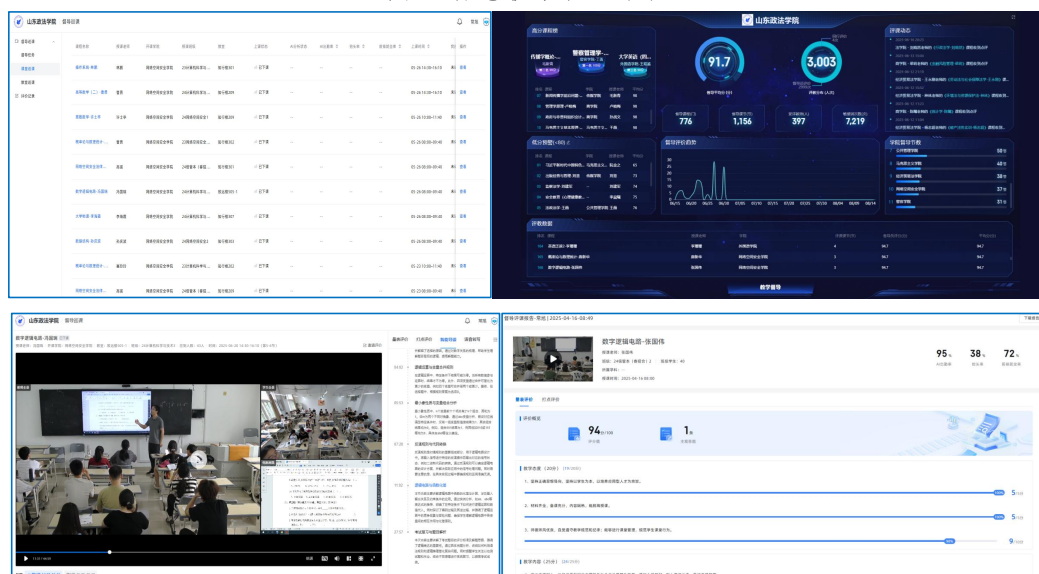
山东政法学院 督导巡课

督导巡课
督导听课
课堂巡课
评价统计

课程名称 授课教师 开课学院 授课班级 教室 上课状态

待评价

山东政法学院

高分课程榜

91.7

3,003

督导评价总分

776

1,156

397

7,219

评课动态

低分预警（<60）

督导评价趋势

学院督导节数

58节

48节

43节

38节

37节

31节

评价数据

数字督导

山东政法学院 督导巡课

数字逻辑电路-张国伟

95

38

72

评价概况

94/100

1

教学内容（20分）

5/5

5/5

9/10

教学内容（25分）